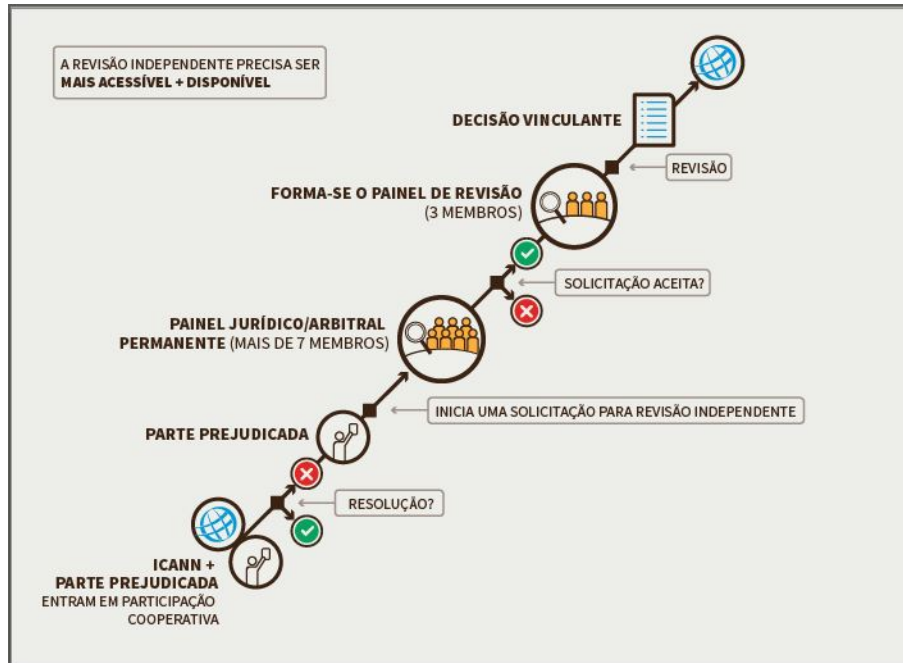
A REVISÃO INDEPENDENTE PRECISA SER **MAIS ACESSÍVEL + DISPONÍVEL**

DECISÃO VINCULANTE

REVISÃO

FORMA-SE O PAINEL DE REVISÃO (3 MEMBROS)

SOLICITAÇÃO ACEITA?

PAINEL JURÍDICO/ARBITRAL PERMANENTE (MAIS DE 7 MEMBROS)

INICIA UMA SOLICITAÇÃO PARA REVISÃO INDEPENDENTE

PARTE PREJUDICADA

RESOLUÇÃO?

ICANN + PARTE PREJUDICADA ENTRAM EM PARTICIPAÇÃO COOPERATIVA